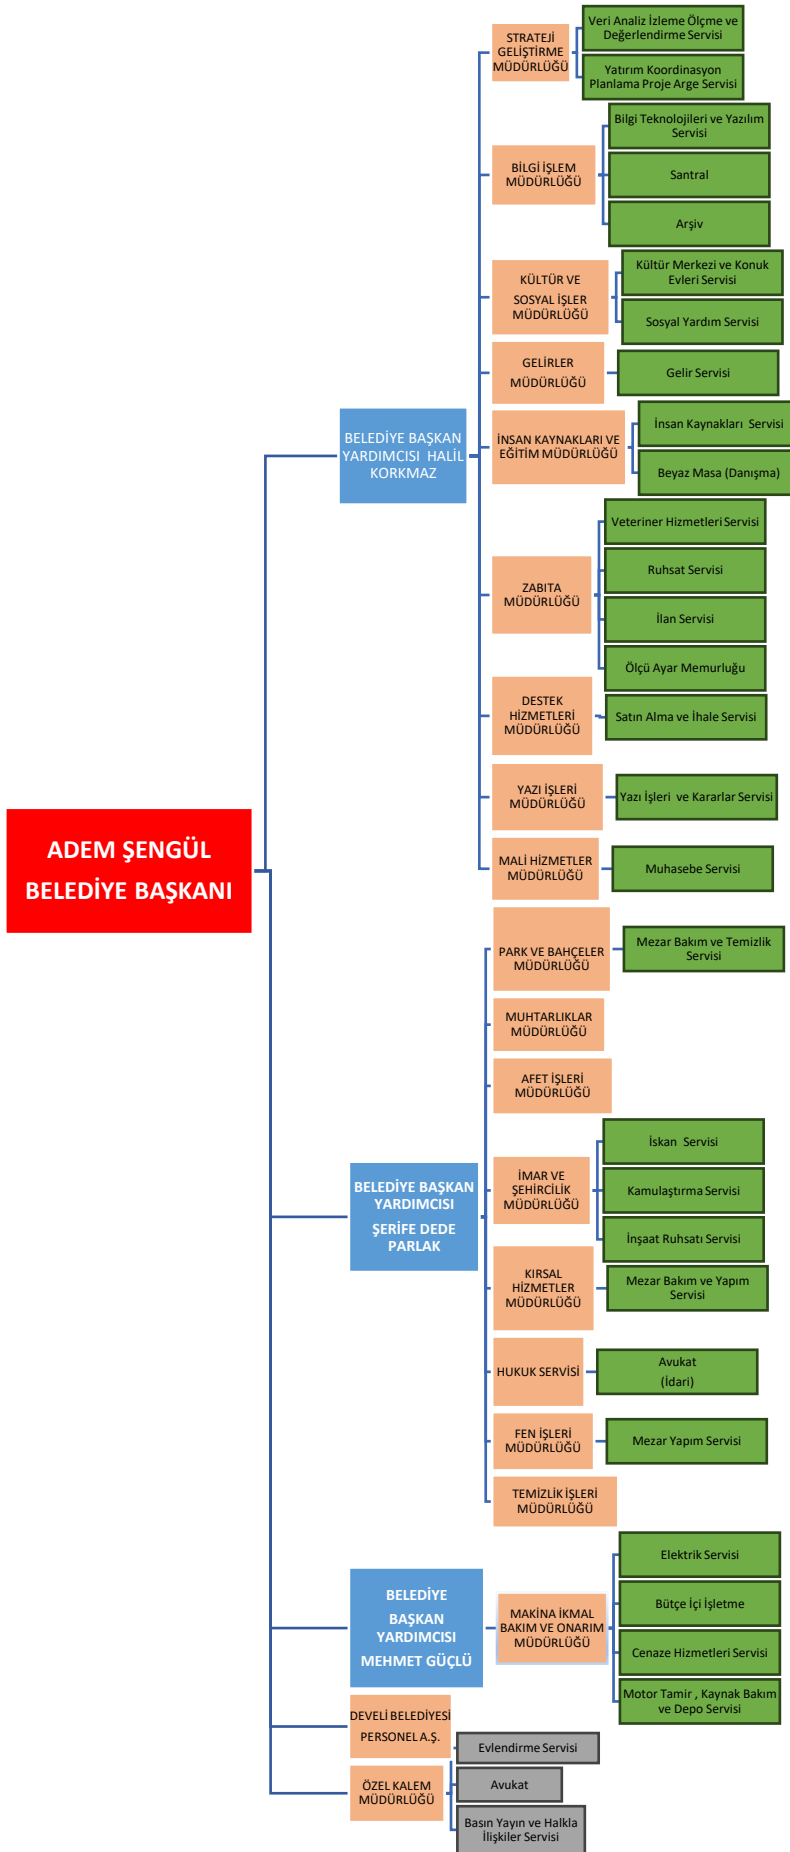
ADEM ŞENGÜL
BELEDİYE BAŞKANI

BELEDİYE BAŞKAN YARDIMCISI HALİL KORKMAZ

STRATEJİ GELİŞTİRME MÜDÜRLÜĞÜ
Veri Analiz İzleme Ölçme ve Değerlendirme Servisi
Yatırım Koordinasyon Planlama Proje Arge Servisi

BİLGİ İŞLEM MÜDÜRLÜĞÜ
Bilgi Teknolojileri ve Yazılım Servisi
Santral
Arşiv

KÜLTÜR VE SOSYAL İŞLER MÜDÜRLÜĞÜ
Kültür Merkezi ve Konuk Evleri Servisi
Sosyal Yardım Servisi

GELİRLER MÜDÜRLÜĞÜ
Gelir Servisi

İNSAN KAYNAKLARI VE EĞİTİM MÜDÜRLÜĞÜ
İnsan Kaynakları Servisi
Beyaz Masa (Danışma)

ZABITA MÜDÜRLÜĞÜ
Veteriner Hizmetleri Servisi
Ruhsat Servisi
İlan Servisi
Ölçü Ayar Memurluğu

DESTEK HİZMETLERİ MÜDÜRLÜĞÜ
Satın Alma ve İhale Servisi

YAZI İŞLERİ MÜDÜRLÜĞÜ
Yazı İşleri ve Kararlar Servisi

MALİ HİZMETLER MÜDÜRLÜĞÜ
Muhasebe Servisi

BELEDİYE BAŞKAN YARDIMCISI ŞERİFE DEDE PARLAK

PARK VE BAHÇELER MÜDÜRLÜĞÜ
Mezar Bakım ve Temizlik Servisi

MUHTARLIKLAR MÜDÜRLÜĞÜ

AFET İŞLERİ MÜDÜRLÜĞÜ

İMAR VE ŞEHİRCİLİK MÜDÜRLÜĞÜ
İskan Servisi
Kamulaştırma Servisi
İnşaat Ruhsatı Servisi

KIRSAL HİZMETLER MÜDÜRLÜĞÜ
Mezar Bakım ve Yapım Servisi

HUKUK SERVİSİ
Avukat (İdari)

FEN İŞLERİ MÜDÜRLÜĞÜ
Mezar Yapım Servisi

TEMİZLİK İŞLERİ MÜDÜRLÜĞÜ

BELEDİYE BAŞKAN YARDIMCISI MEHMET GÜÇLÜ

MAKİNA İKMAL BAKIM VE ONARIM MÜDÜRLÜĞÜ
Elektrik Servisi
Bütçe İçi İşletme
Cenaze Hizmetleri Servisi
Motor Tamir , Kaynak Bakım ve Depo Servisi

DEVELİ BELEDİYESİ PERSONEL A.Ş.

ÖZEL KALEM MÜDÜRLÜĞÜ
Evlendirme Servisi
Avukat
Basın Yayın ve Halkla İlişkiler Servisi